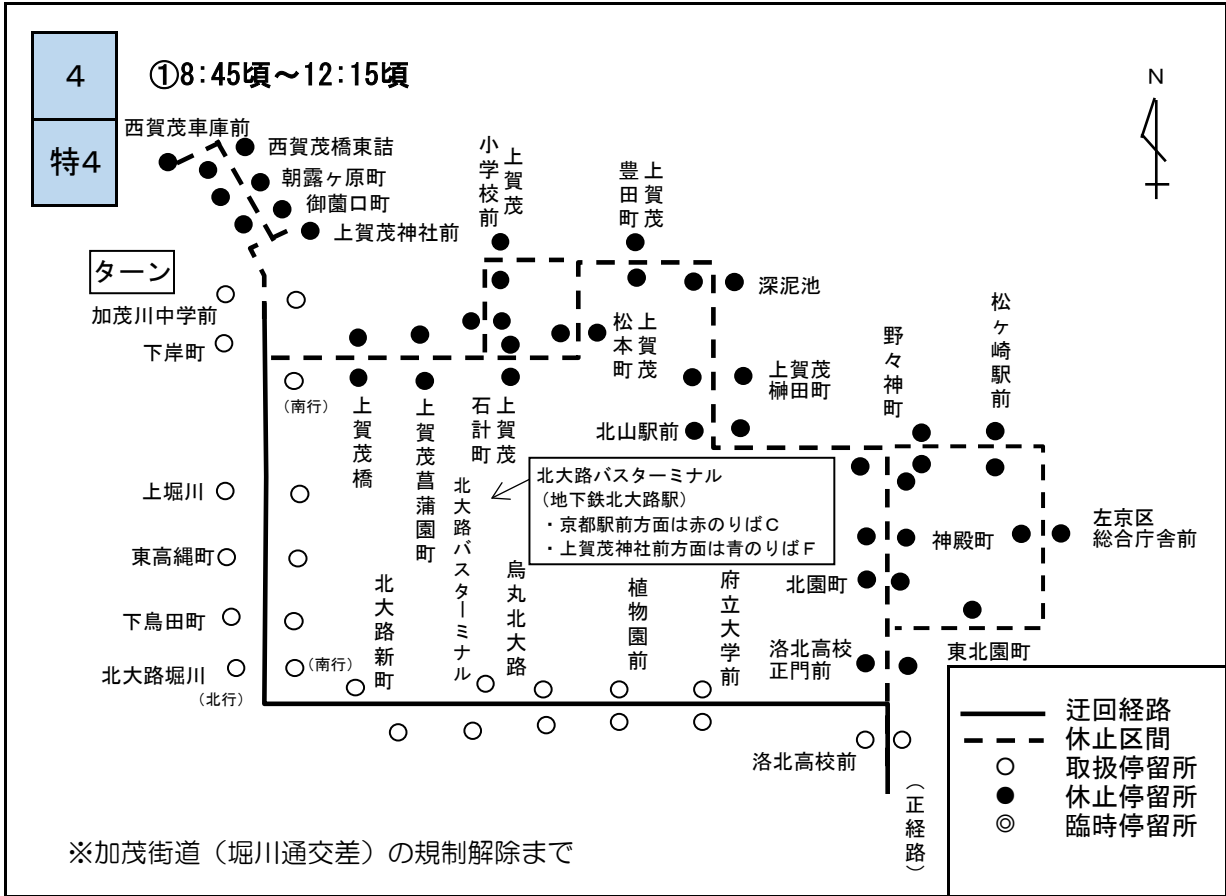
4

特4

①8:45頃～12:15頃

N

西賀茂車庫前
西賀茂橋東詰
朝露ヶ原町
御薗口町
上賀茂神社前

上賀茂小学校前
上賀茂豊田町
深泥池
上賀茂松本町
上賀茂榊田町
松ヶ崎駅前
野々神町

ターン
加茂川中学前
下岸町
(南行)
上賀茂橋
上賀茂菖蒲園町
上賀茂石計町
北山駅前

北大路バスターミナル
（地下鉄北大路駅）
・京都駅前方面は赤のりばC
・上賀茂神社前方面は青のりばF

上堀川
東高縄町
下鳥田町
北大路堀川
(北行)
(南行)
北大路新町
北大路バスターミナル
烏丸北大路
植物園前
府立大学前

神殿町
左京区総合庁舎前
北園町
東北園町
洛北高校正門前
洛北高校前
（正経路）

迂回経路
休止区間
取扱停留所
休止停留所
臨時停留所

※加茂街道（堀川通交差）の規制解除まで